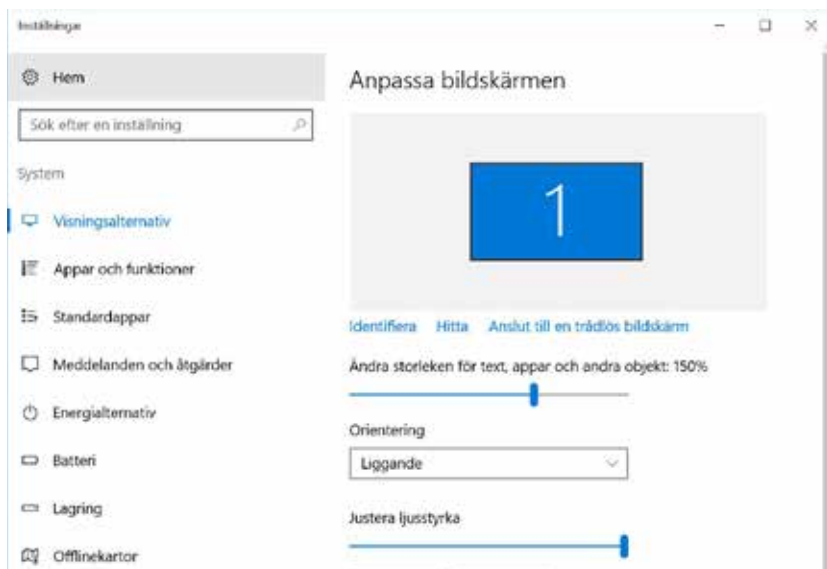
Inställningar

Hem

Sök efter en inställning

System

Visningsalternativ

Appar och funktioner

Standardappar

Meddelanden och åtgärder

Energialternativ

Batteri

Lagring

Offlinekartor

Anpassa bildskärmen

1

Identifiera Hitta Anslut till en trådlös bildskärm

Ändra storleken för text, appar och andra objekt: 150%

Orientering

Liggande

Justera ljusstyrka